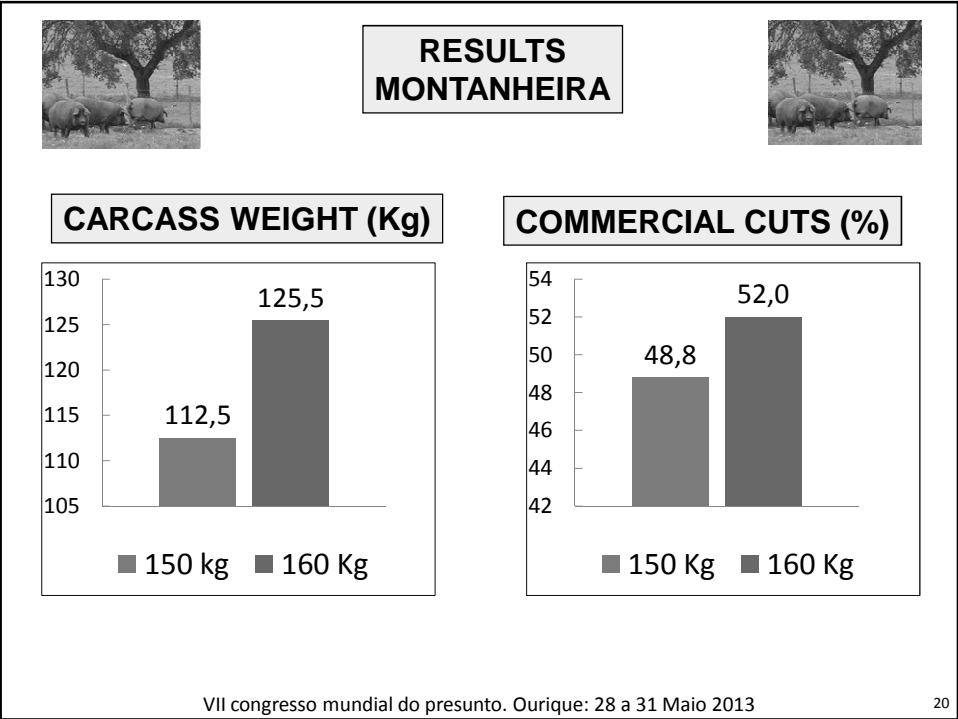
RESULTS
MONTANHEIRA

CARCASS WEIGHT (Kg)

130
125
120
115
110
105

112,5
125,5

150 kg 160 Kg

COMMERCIAL CUTS (%)

54
52
50
48
46
44
42

48,8
52,0

150 Kg 160 Kg

VII congresso mundial do presunto. Ourique: 28 a 31 Maio 2013

20